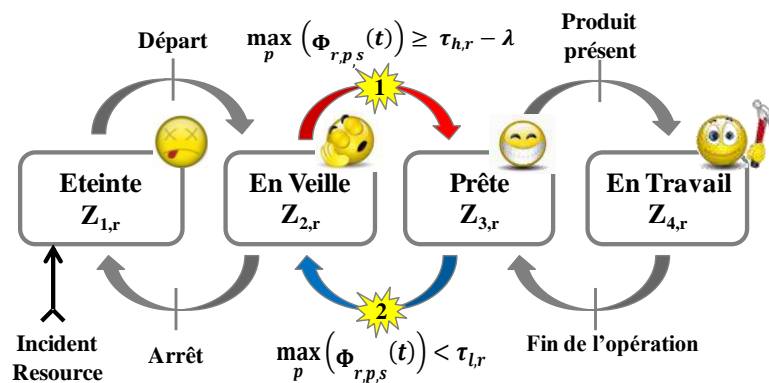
Départ

$\max_{p} \left( \Phi_{r,p,s}(t) \right) \geq \tau_{h,r} - \lambda$

Produit présent

1

Eteinte $Z_{1,r}$

En Veille $Z_{2,r}$

Prête $Z_{3,r}$

En Travail $Z_{4,r}$

2

Incident Resource

Arrêt

$\max_{p} \left( \Phi_{r,p,s}(t) \right) < \tau_{l,r}$

Fin de l'opération